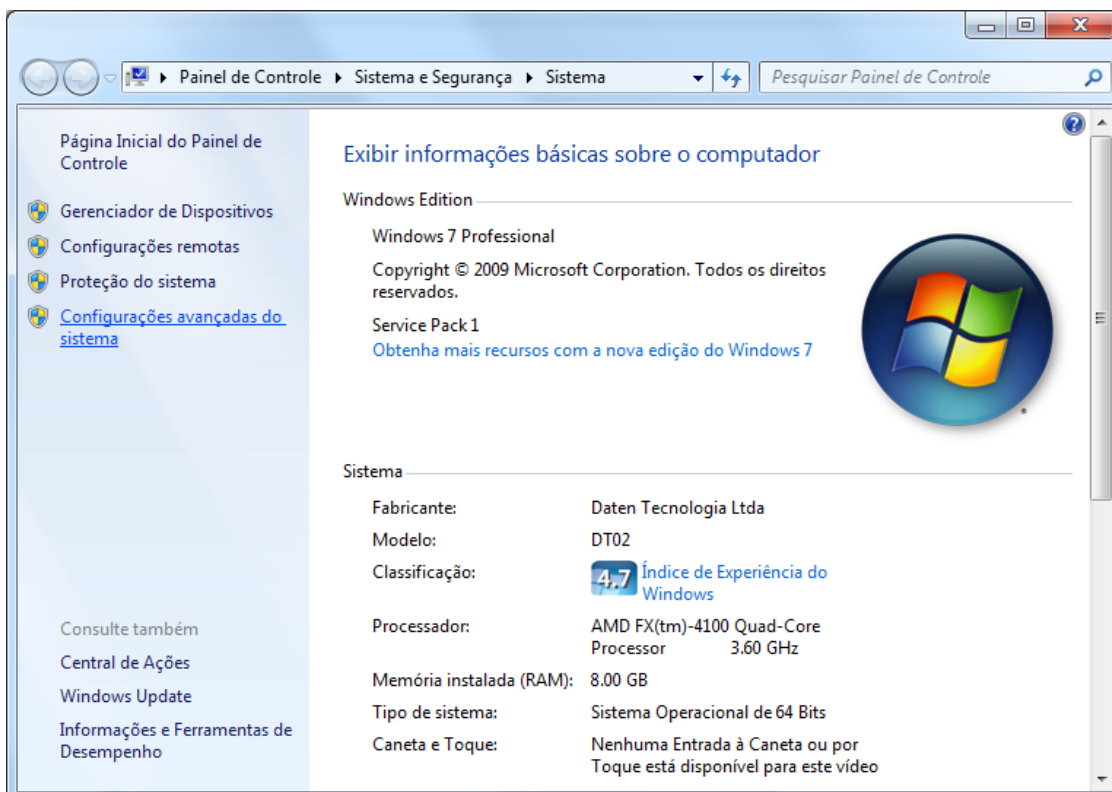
Painel de Controle ▸ Sistema e Segurança ▸ Sistema

Pesquisar Painel de Controle

Página Inicial do Painel de Controle

Gerenciador de Dispositivos

Configurações remotas

Proteção do sistema

Configurações avançadas do sistema

Consulte também

Central de Ações

Windows Update

Informações e Ferramentas de Desempenho

Exibir informações básicas sobre o computador

Windows Edition

Windows 7 Professional

Copyright © 2009 Microsoft Corporation. Todos os direitos reservados.

Service Pack 1

Obtenha mais recursos com a nova edição do Windows 7

Sistema

| | |
|---|---|
| Fabricante: | Daten Tecnologia Ltda |
| Modelo: | DT02 |
| Classificação: | 4,7 Índice de Experiência do Windows |
| Processador: | AMD FX(tm)-4100 Quad-Core Processor 3.60 GHz |
| Memória instalada (RAM): | 8.00 GB |
| Tipo de sistema: | Sistema Operacional de 64 Bits |
| Caneta e Toque: | Nenhuma Entrada à Caneta ou por Toque está disponível para este vídeo |